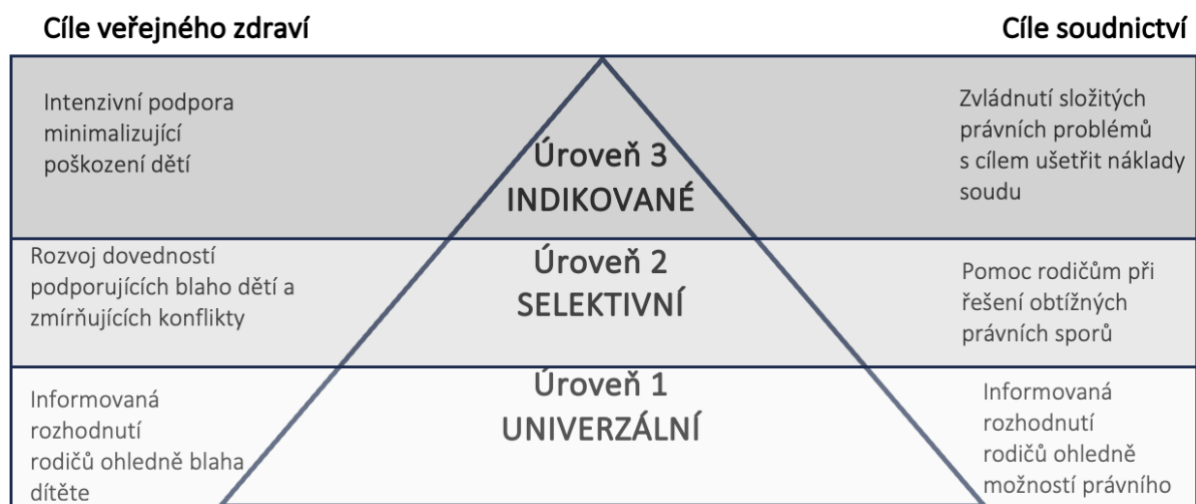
Cíle veřejného zdraví

Cíle soudnictví

Intenzivní podpora minimalizující poškození dětí

Úroveň 3
INDIKOVANÉ

Zvládnutí složitých právních problémů s cílem ušetřit náklady soudu

Rozvoj dovedností podporujících blaho dětí a zmírňujících konflikty

Úroveň 2
SELEKTIVNÍ

Pomoc rodičům při řešení obtížných právních sporů

Informovaná rozhodnutí rodičů ohledně blaha dítěte

Úroveň 1
UNIVERZÁLNÍ

Informovaná rozhodnutí rodičů ohledně možností právního